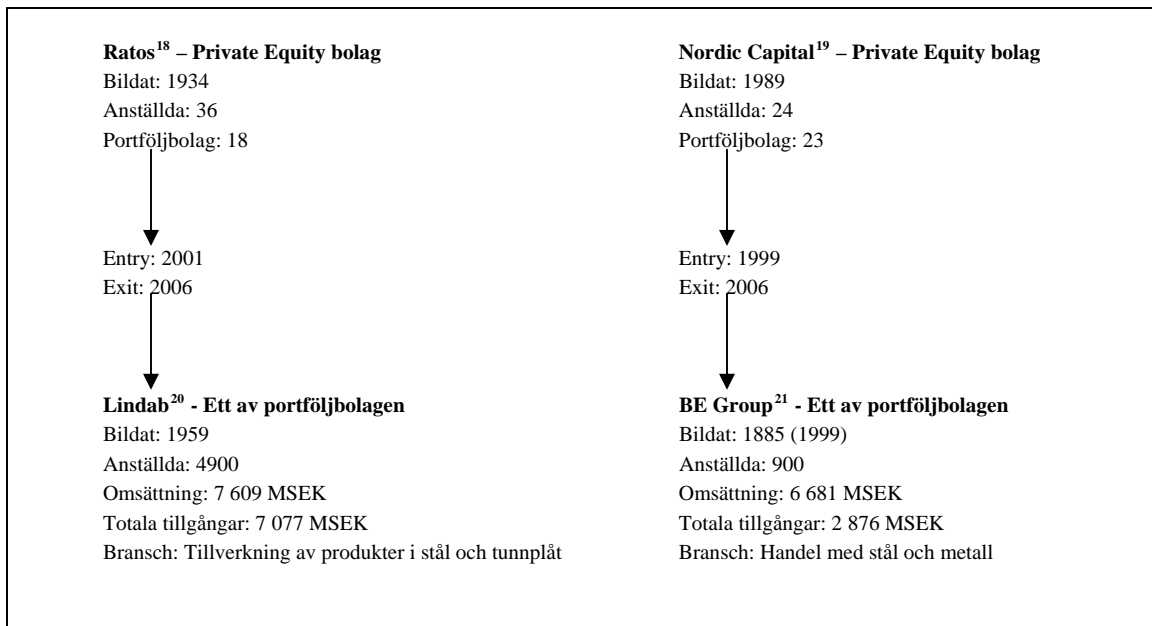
**Ratos$^{18}$ – Private Equity bolag**
Bildat: 1934
Anställda: 36
Portföljbolag: 18

Entry: 2001
Exit: 2006

**Lindab$^{20}$ - Ett av portföljbolagen**
Bildat: 1959
Anställda: 4900
Omsättning: 7 609 MSEK
Totala tillgångar: 7 077 MSEK
Bransch: Tillverkning av produkter i stål och tunnplåt

**Nordic Capital$^{19}$ – Private Equity bolag**
Bildat: 1989
Anställda: 24
Portföljbolag: 23

Entry: 1999
Exit: 2006

**BE Group$^{21}$ - Ett av portföljbolagen**
Bildat: 1885 (1999)
Anställda: 900
Omsättning: 6 681 MSEK
Totala tillgångar: 2 876 MSEK
Bransch: Handel med stål och metall